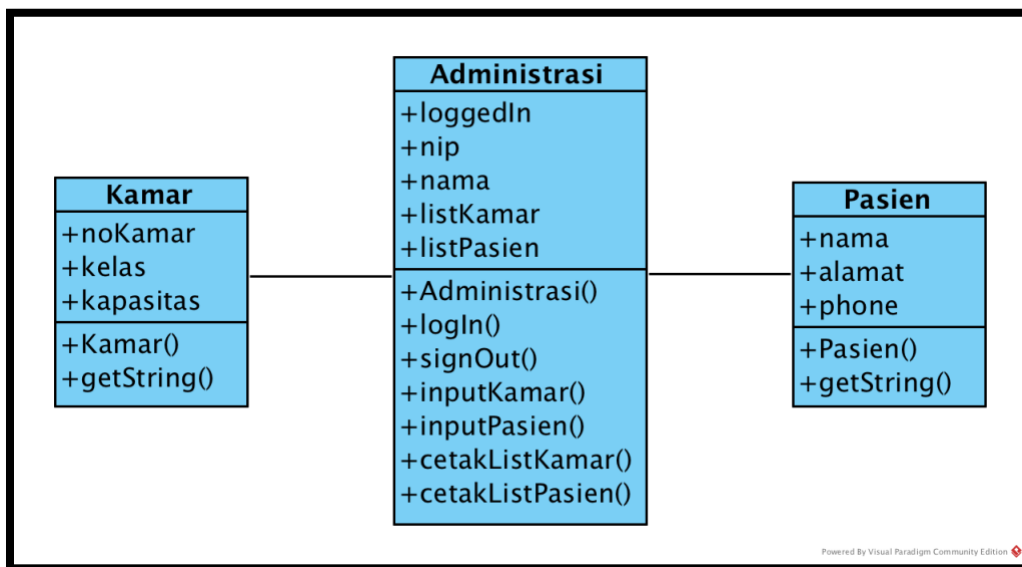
Kamar
+noKamar
+kelas
+kapasitas
+Kamar()
+getString()

Administrasi
+loggedIn
+nip
+nama
+listKamar
+listPasien
+Administrasi()
+logIn()
+signOut()
+inputKamar()
+inputPasien()
+cetakListKamar()
+cetakListPasien()

Pasien
+nama
+alamat
+phone
+Pasien()
+getString()

Powered By Visual Paradigm Community Edition